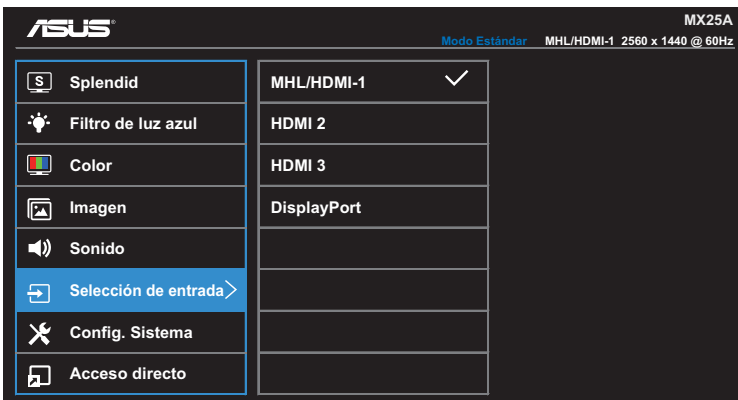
/ISUS®

MX25A

Modo Estándar MHL/HDMI-1 2560 x 1440 @ 60Hz

S Splendid
Filtro de luz azul
Color
Imagen
Sonido
Selección de entrada
Config. Sistema
Acceso directo

MHL/HDMI-1 ✓
HDMI 2
HDMI 3
DisplayPort